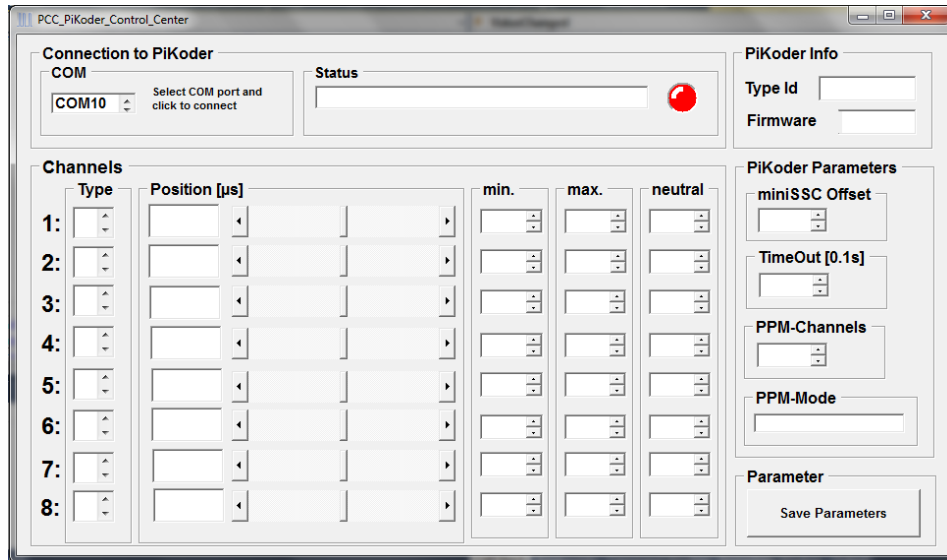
PCC_PiKoder_Control_Center

Connection to PiKoder

COM

COM10

Select COM port and click to connect

Status

PiKoder Info

Type Id

Firmware

Channels

Type

Position [µs]

min.

max.

neutral

1:

2:

3:

4:

5:

6:

7:

8:

PiKoder Parameters

miniSSC Offset

TimeOut [0.1s]

PPM-Channels

PPM-Mode

Parameter

Save Parameters